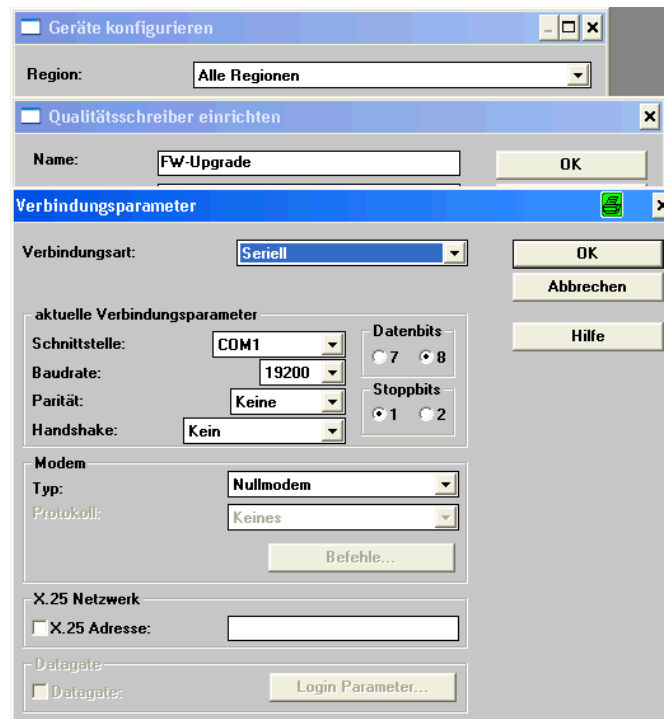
Geräte konfigurieren

Region: Alle Regionen

Qualitätsschreiber einrichten

Name: FW-Upgrade

OK

Verbindungsparameter

Verbindungsart: Seriell

OK

Abbrechen

Hilfe

aktuelle Verbindungsparameter

Schnittstelle: COM1

Baudrate: 19200

Parität: Keine

Handshake: Kein

Datenbits

7 8

Stoppbits

1 2

Modem

Typ: Nullmodem

Protokoll: Keines

Befehle...

X.25 Netzwerk

X.25 Adresse:

Datagate

Datagate:

Login Parameter...